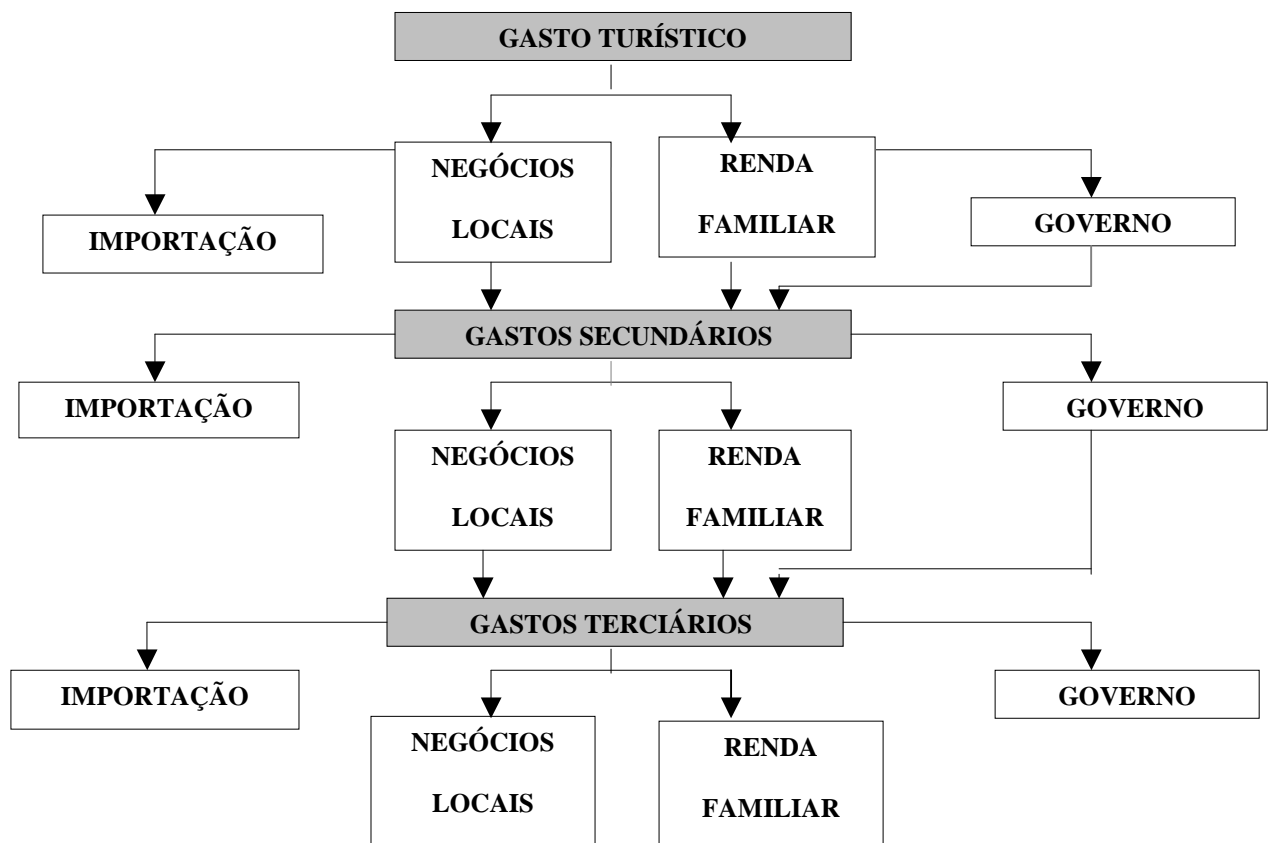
GASTO TURÍSTICO

IMPORTAÇÃO

NEGÓCIOS LOCAIS

RENDA FAMILIAR

GOVERNO

GASTOS SECUNDÁRIOS

IMPORTAÇÃO

NEGÓCIOS LOCAIS

RENDA FAMILIAR

GOVERNO

GASTOS TERCIÁRIOS

IMPORTAÇÃO

NEGÓCIOS LOCAIS

RENDA FAMILIAR

GOVERNO